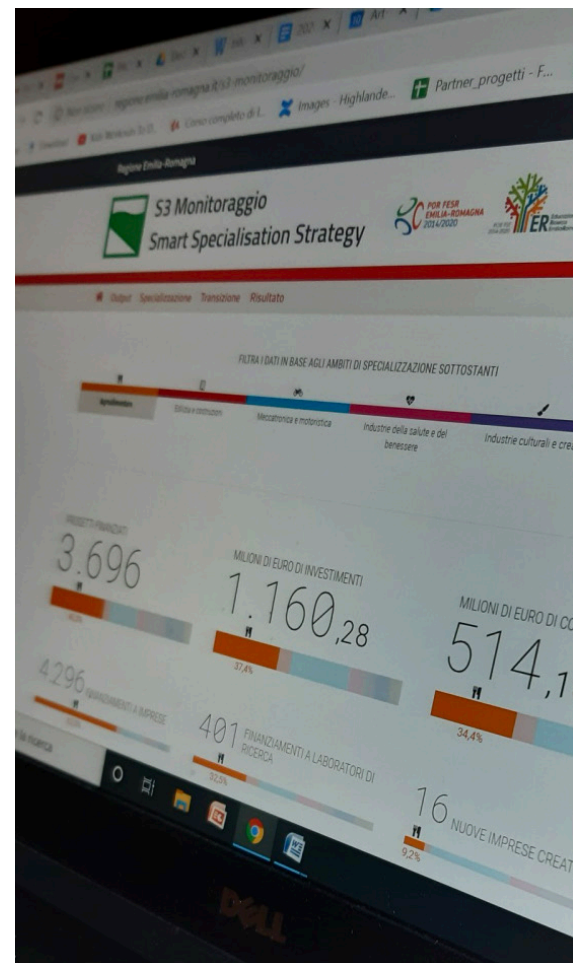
regione.emilia-romagna.it/s3-monitoraggio/

Images - Highlande... Partner_progetti - F...

Regione Emilia-Romagna

S3 Monitoraggio
Smart Specialisation Strategy

POR FESR EMILIA-ROMAGNA 2014/2020

ER

Output Specializzazione Transizione Risultato

FILTRA I DATI IN BASE AGLI AMBITI DI SPECIALIZZAZIONE SOTTOSTANTI

Agroalimentare

Edilizia e costruzioni

Meccatronica e motoristica

Industrie della salute e del benessere

Industrie culturali e crea

PROGETTI FINANZIATI
3.696
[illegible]

MILIONI DI EURO DI INVESTIMENTI
1.160,28
37,4%

MILIONI DI EURO DI CO
514,1
34,4%

4.296 FINANZIAMENTI A IMPRESE
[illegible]

401 FINANZIAMENTI A LABORATORI DI RICERCA
32,5%

16 NUOVE IMPRESE CREAT
9,2%

DELL